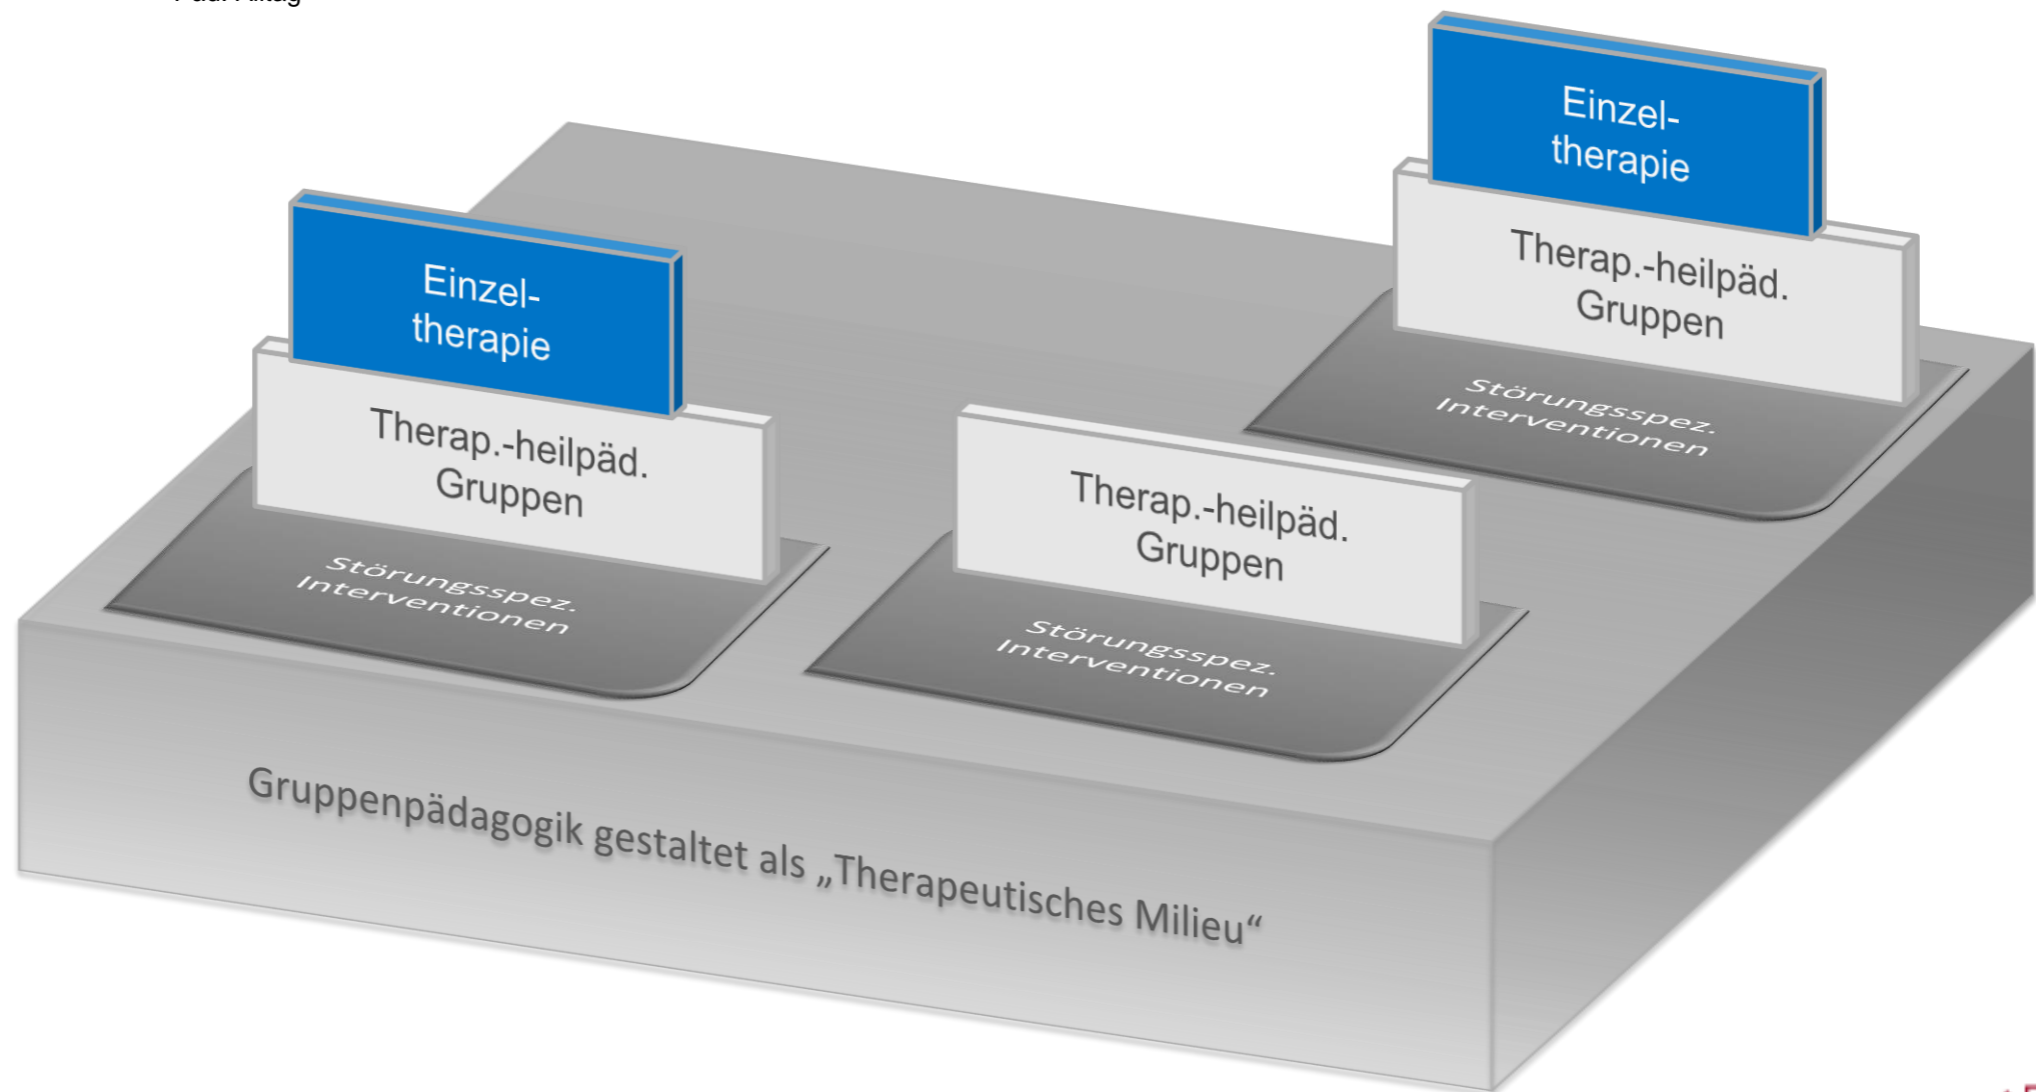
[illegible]

Einzel-
therapie

Einzel-
therapie

Therap.-heilpäd.
Gruppen

Therap.-heilpäd.
Gruppen

Therap.-heilpäd.
Gruppen

Störungsspez.
Interventionen

Störungsspez.
Interventionen

Störungsspez.
Interventionen

Gruppenpädagogik gestaltet als „Therapeutisches Milieu“